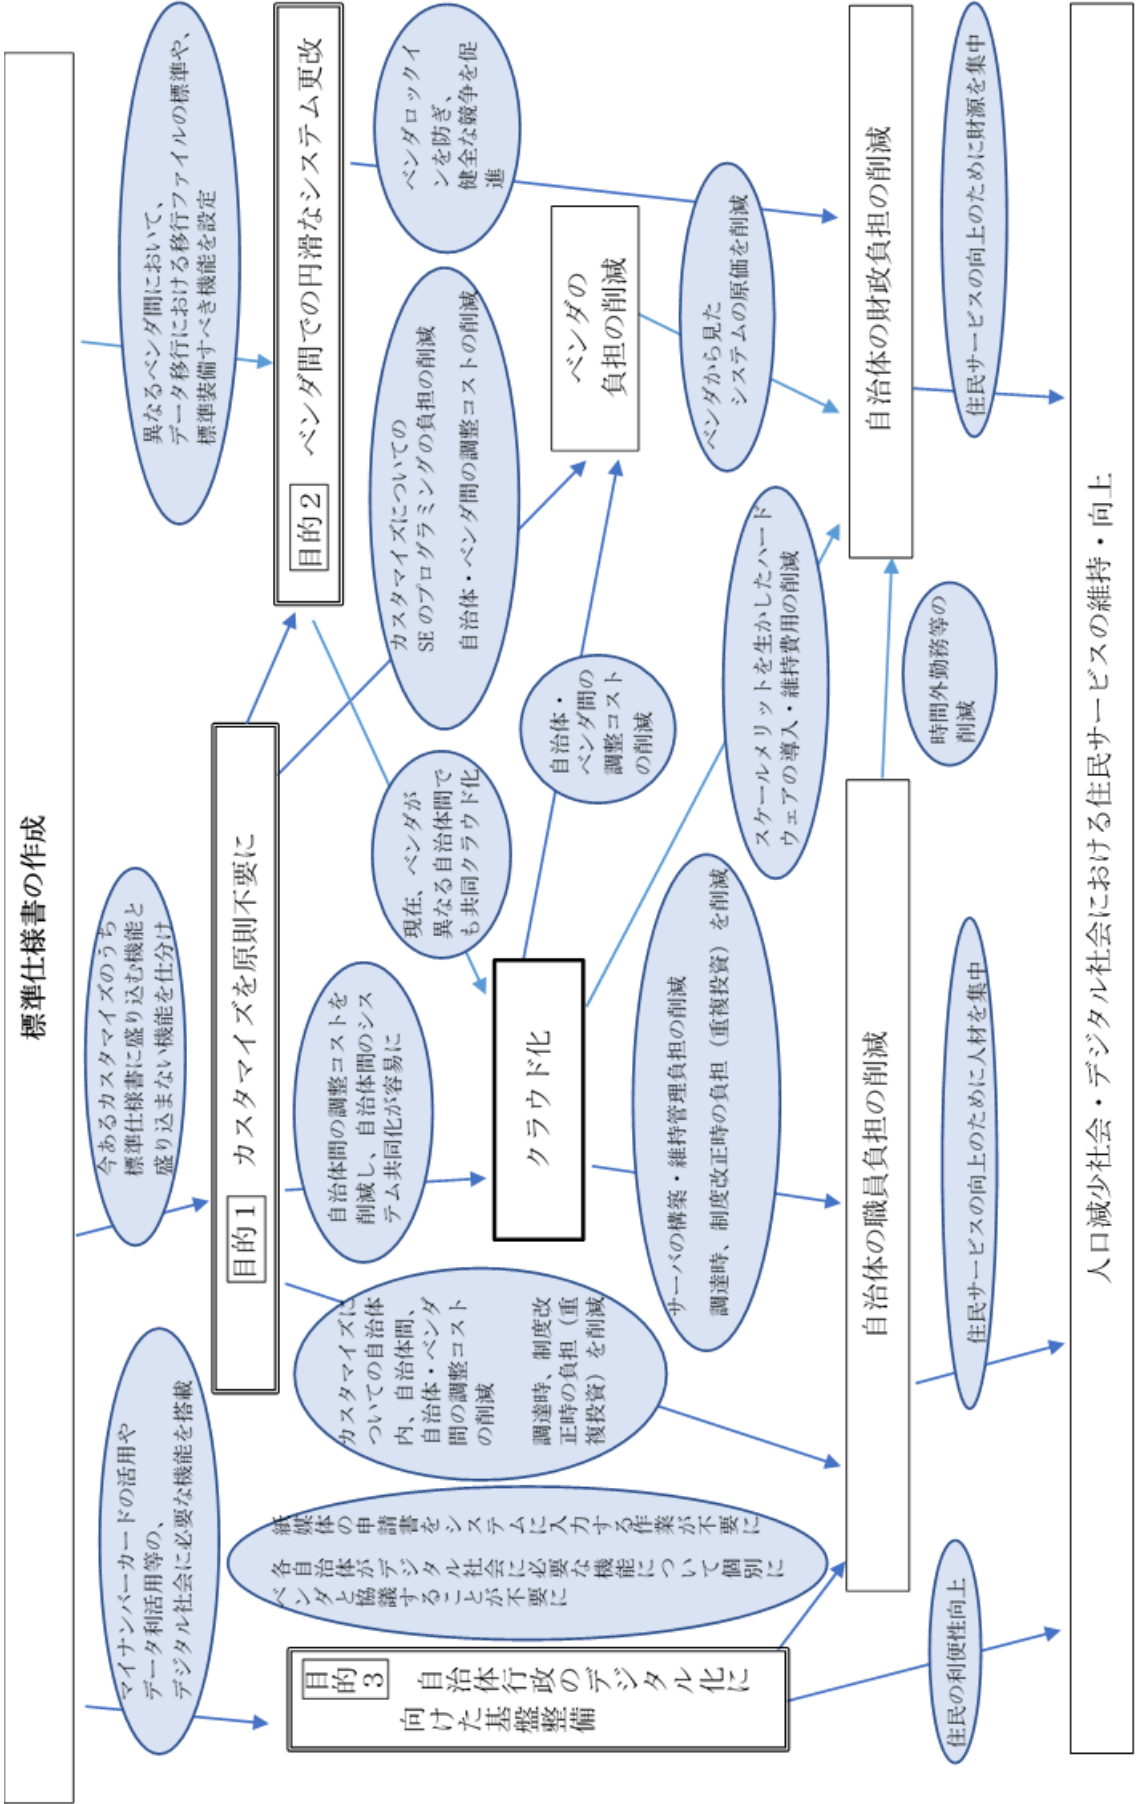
標準仕様書の作成

異なるベンダ間において、データ移行における移行ファイルの標準や、標準装備すべき機能を設定

今あるカスタマイズのうち標準仕様書に盛り込む機能と盛り込まない機能を仕分け

マイナンバーカードの活用やデータ利活用等の、デジタル社会に必要な機能を搭載

目的２　ベンダ間での円滑なシステム更改

目的１　カスタマイズを原則不要に

目的３　自治体行政のデジタル化に向けた基盤整備

ベンダロックインを防ぎ、健全な競争を促進

カスタマイズについてのSEのプログラミングの負担の削減
自治体・ベンダ間の調整コストの削減

現在、ベンダが異なる自治体間でも共同クラウド化

自治体間の調整コストを削減し、自治体間のシステム共同化が容易に

カスタマイズについての自治体内、自治体間、自治体・ベンダ間の調整コストの削減
調達時、制度改正時の負担（重複投資）を削減

紙媒体の申請書をシステムに入力する作業が不要に
各自治体がデジタル社会に必要な機能について個別にベンダと協議することが不要に

ベンダの負担の削減

自治体・ベンダ間の調整コストの削減

クラウド化

サーバの構築・維持管理負担の削減
調達時、制度改正時の負担（重複投資）を削減

ベンダから見たシステムの原価を削減

スケールメリットを生かしたハードウェアの導入・維持費用の削減

時間外勤務等の削減

自治体の財政負担の削減

自治体の職員負担の削減

住民サービスの向上のために財源を集中

住民サービスの向上のために人材を集中

住民の利便性向上

人口減少社会・デジタル社会における住民サービスの維持・向上